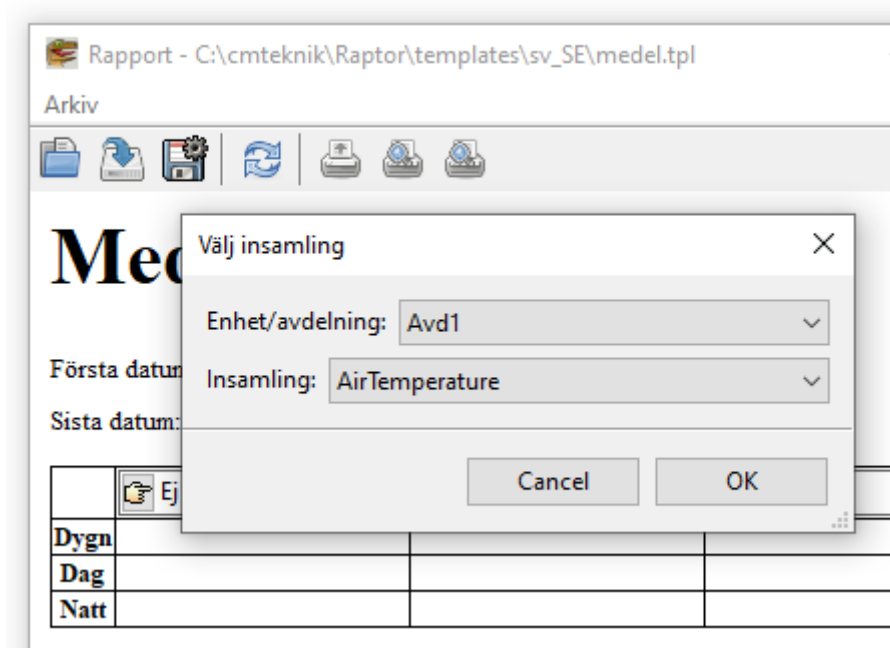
Rapport - C:\cmteknik\Raptor\templates\sv_SE\medel.tpl

Arkiv

Med

Första datum

Sista datum:

Välj insamling

Enhet/avdelning: Avd1

Insamling: AirTemperature

Cancel OK

| | Ej | | |
|---|---|---|---|
| Dygn | | | |
| Dag | | | |
| Natt | | | |